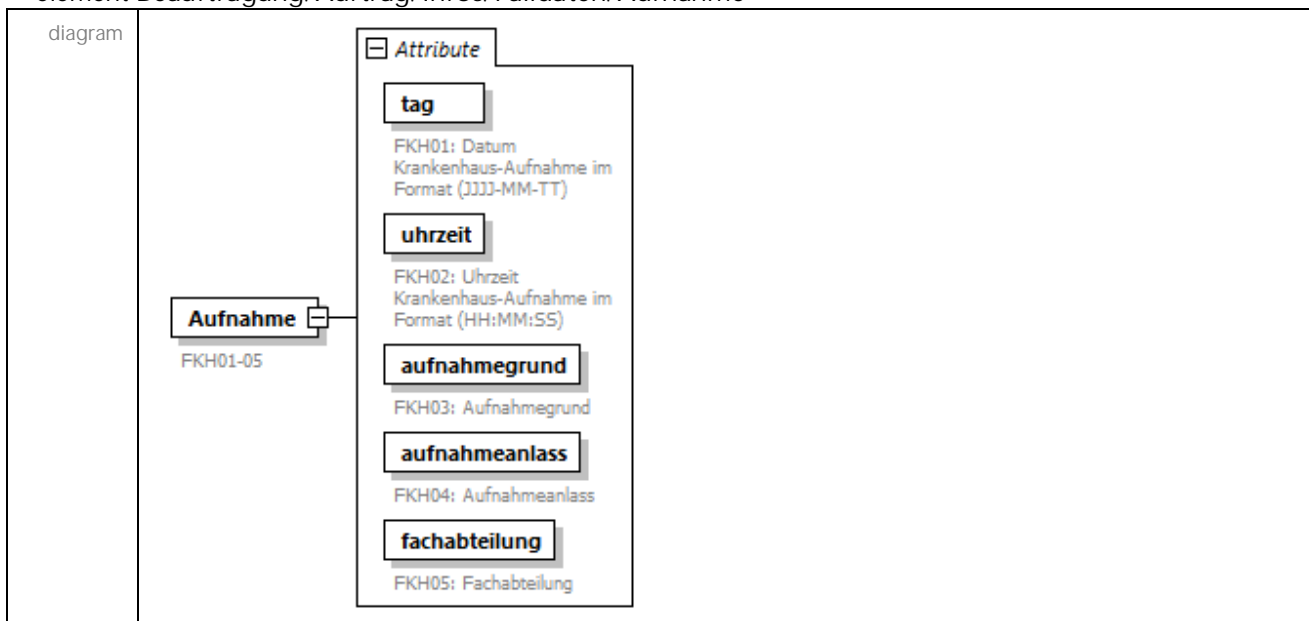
element Beauftragung/Auftrag/fhFSU/Falldaten/Aufnahme

diagram

Attribute

tag

FKH01: Datum Krankenhaus-Aufnahme im Format (JJJJ-MM-TT)

uhrzeit

FKH02: Uhrzeit Krankenhaus-Aufnahme im Format (HH:MM:SS)

Aufnahme

FKH01-05

aufnahmegrund

FKH03: Aufnahmegrund

aufnahmeanlass

FKH04: Aufnahmeanlass

fachabteilung

FKH05: Fachabteilung